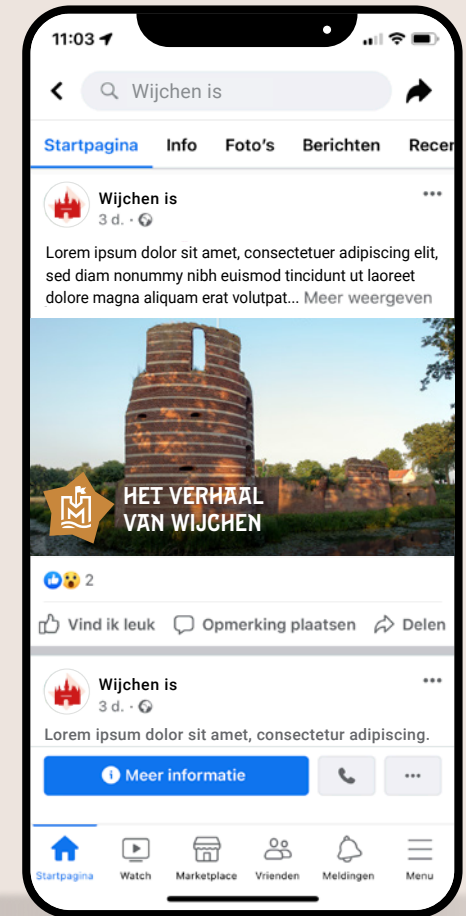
11:03

Wijchen is

Startpagina Info Foto's Berichten Recen

Wijchen is
3 d.

Lorem ipsum dolor sit amet, consectetuer adipiscing elit, sed diam nonummy nibh euismod tincidunt ut laoreet dolore magna aliquam erat volutpat... Meer weergeven

HET VERHAAL VAN WIJCHEN

2

Vind ik leuk Opmerking plaatsen Delen

Wijchen is
3 d.

Lorem ipsum dolor sit amet, consectetur adipiscing.

Meer informatie

Startpagina Watch Marketplace Vrienden Meldingen Menu